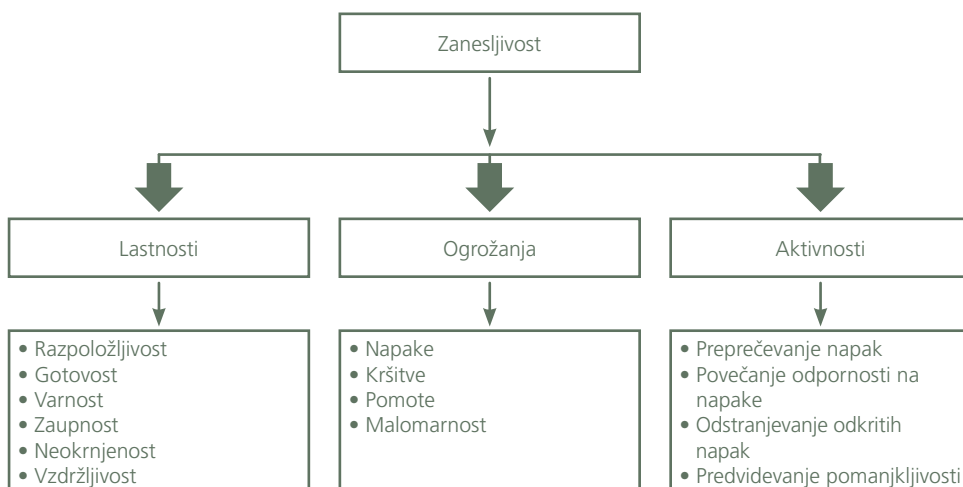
Zanesljivost

Lastnosti

Ogrožanja

Aktivnosti

• Razpoložljivost
• Gotovost
• Varnost
• Zaupnost
• Neokrnjenost
• Vzdržljivost

• Napake
• Kršitve
• Pomote
• Malomarnost

• Preprečevanje napak
• Povečanje odpornosti na napake
• Odstranjevanje odkritih napak
• Predvidevanje pomanjkljivosti